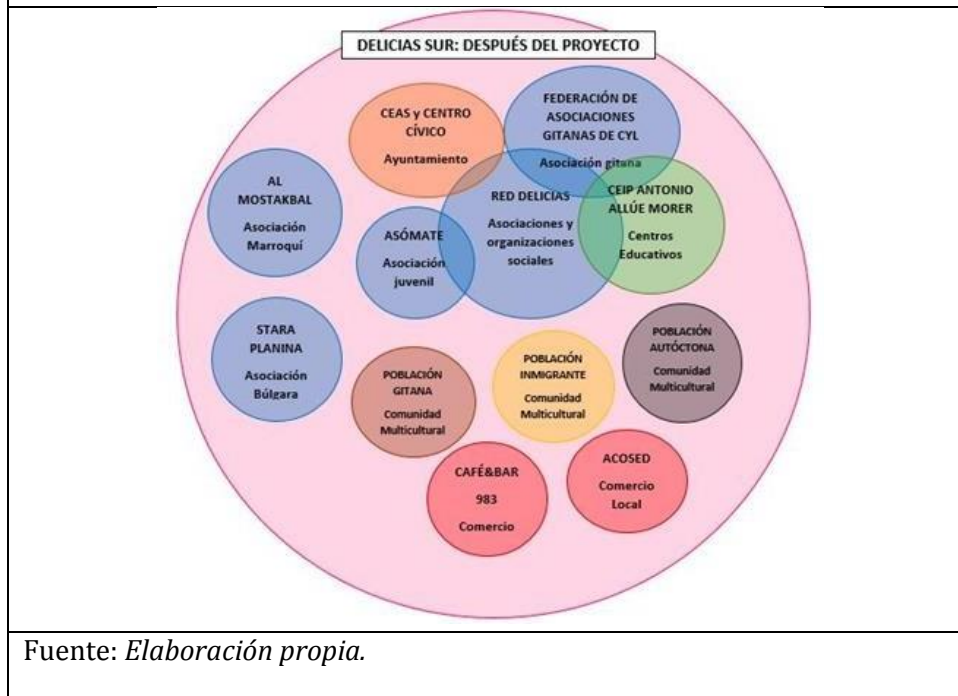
DELICIAS SUR: DESPUÉS DEL PROYECTO

CEAS y CENTRO CÍVICO

Ayuntamiento

FEDERACIÓN DE ASOCIACIONES GITANAS DE CYL

Asociación gitana

AL MOSTAKBAL

Asociación Marroquí

RED DELICIAS

Asociaciones y organizaciones sociales

CEIP ANTONIO ALLÚE MORER

Centros Educativos

ASÓMATE

Asociación juvenil

STARA PLANINA

Asociación Búlgara

POBLACIÓN GITANA

Comunidad Multicultural

POBLACIÓN INMIGRANTE

Comunidad Multicultural

POBLACIÓN AUTÓCTONA

Comunidad Multicultural

CAFÉ&BAR 983

Comercio

ACOSED

Comercio Local

Fuente: Elaboración propia.